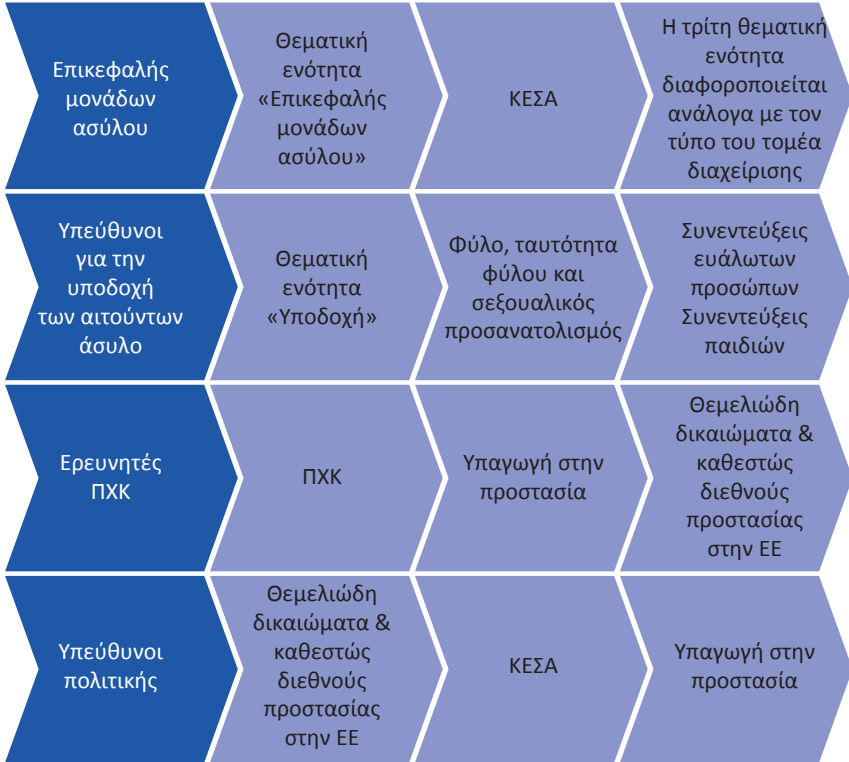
Επικεφαλής μονάδων ασύλου

Θεματική ενότητα «Επικεφαλής μονάδων ασύλου»

ΚΕΣΑ

Η τρίτη θεματική ενότητα διαφοροποιείται ανάλογα με τον τύπο του τομέα διαχείρισης

Υπεύθυνοι για την υποδοχή των αιτούντων άσυλο

Θεματική ενότητα «Υποδοχή»

Φύλο, ταυτότητα φύλου και σεξουαλικός προσανατολισμός

Συνεντεύξεις ευάλωτων προσώπων Συνεντεύξεις παιδιών

Ερευνητές ΠΧΚ

ΠΧΚ

Υπαγωγή στην προστασία

Θεμελιώδη δικαιώματα & καθεστώς διεθνούς προστασίας στην ΕΕ

Υπεύθυνοι πολιτικής

Θεμελιώδη δικαιώματα & καθεστώς διεθνούς προστασίας στην ΕΕ

ΚΕΣΑ

Υπαγωγή στην προστασία